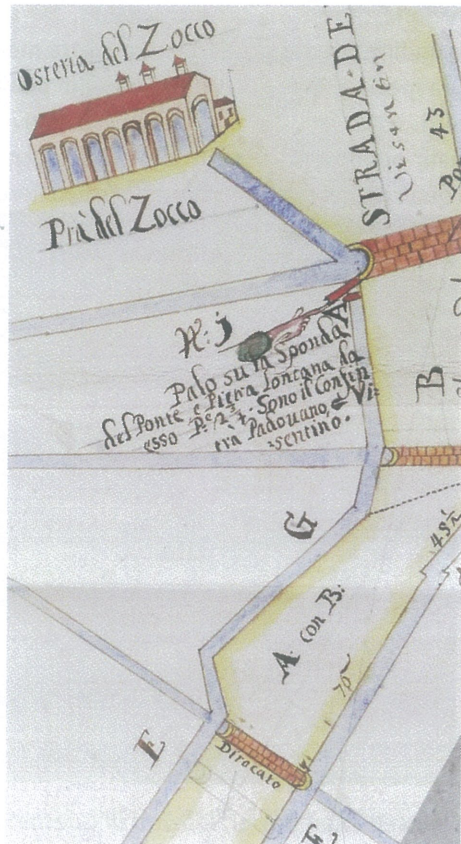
Osteria del Zocco

Prà del Zocco

STRADA DE

Visentin

43

Po

N: 1

Palo su la Sponda del Ponte, e Piera lontana da esso P.ᵉ 2 ½; Sono il Confin tra Padouano, e Visentino.

B

G

48

A con B.

70

E

Dirocato

F